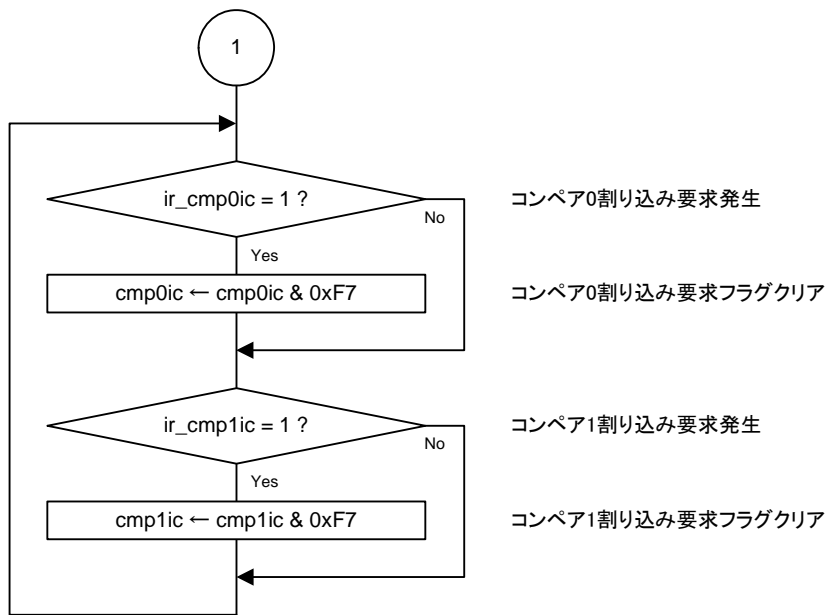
1

ir_cmp0ic = 1 ?

No

Yes

コンペア0割り込み要求発生

cmp0ic ← cmp0ic & 0xF7

コンペア0割り込み要求フラグクリア

ir_cmp1ic = 1 ?

No

Yes

コンペア1割り込み要求発生

cmp1ic ← cmp1ic & 0xF7

コンペア1割り込み要求フラグクリア